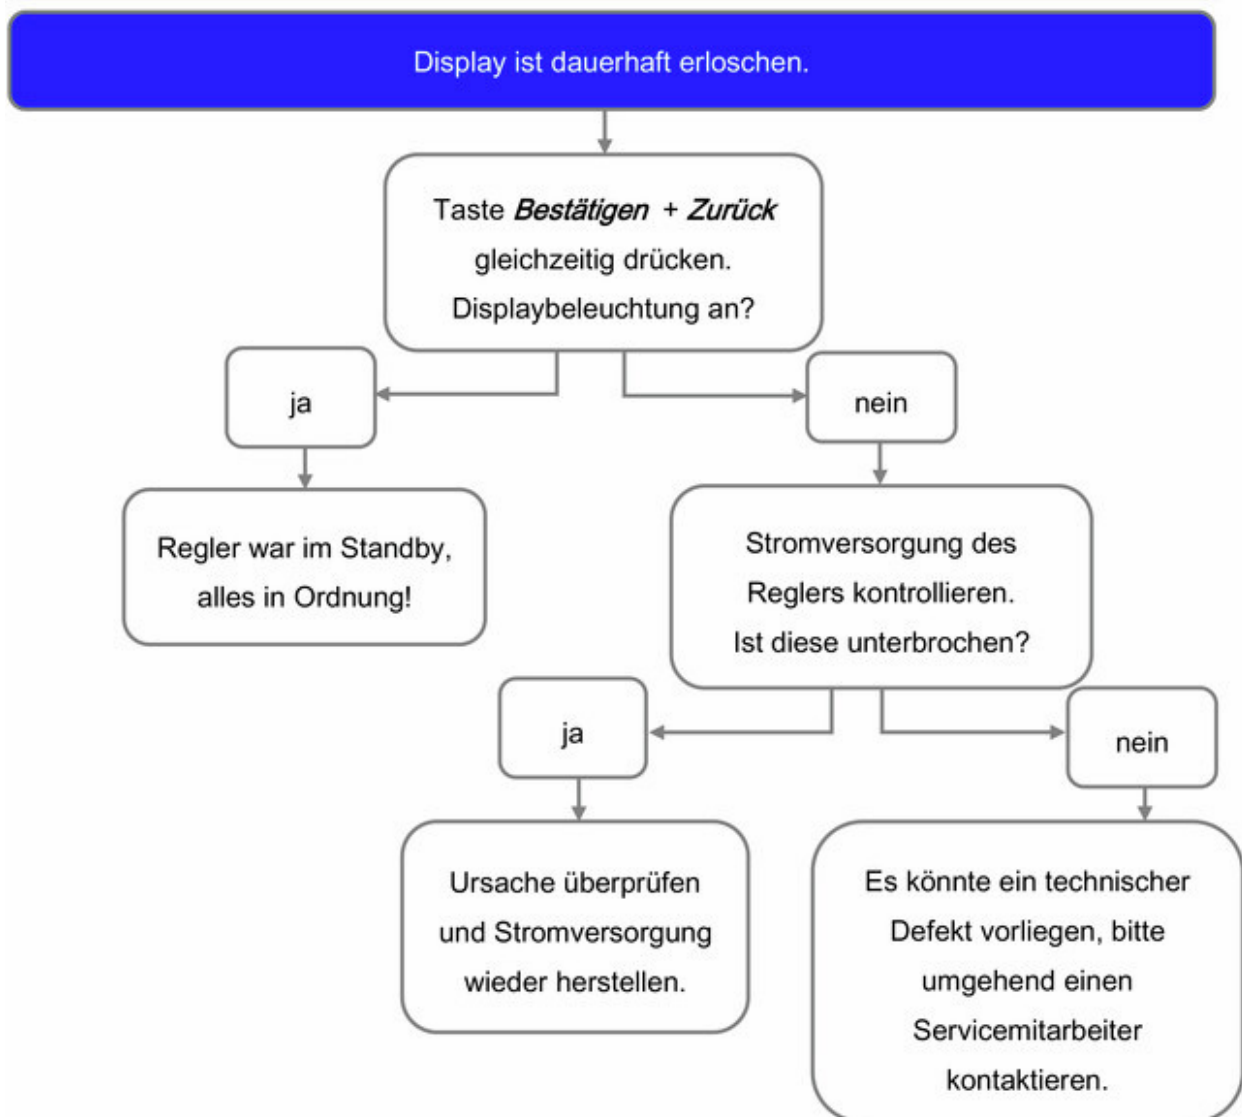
Display ist dauerhaft erloschen.

Taste *Bestätigen* + *Zurück* gleichzeitig drücken. Displaybeleuchtung an?

ja

nein

Regler war im Standby, alles in Ordnung!

Stromversorgung des Reglers kontrollieren. Ist diese unterbrochen?

ja

nein

Ursache überprüfen und Stromversorgung wieder herstellen.

Es könnte ein technischer Defekt vorliegen, bitte umgehend einen Servicemitarbeiter kontaktieren.